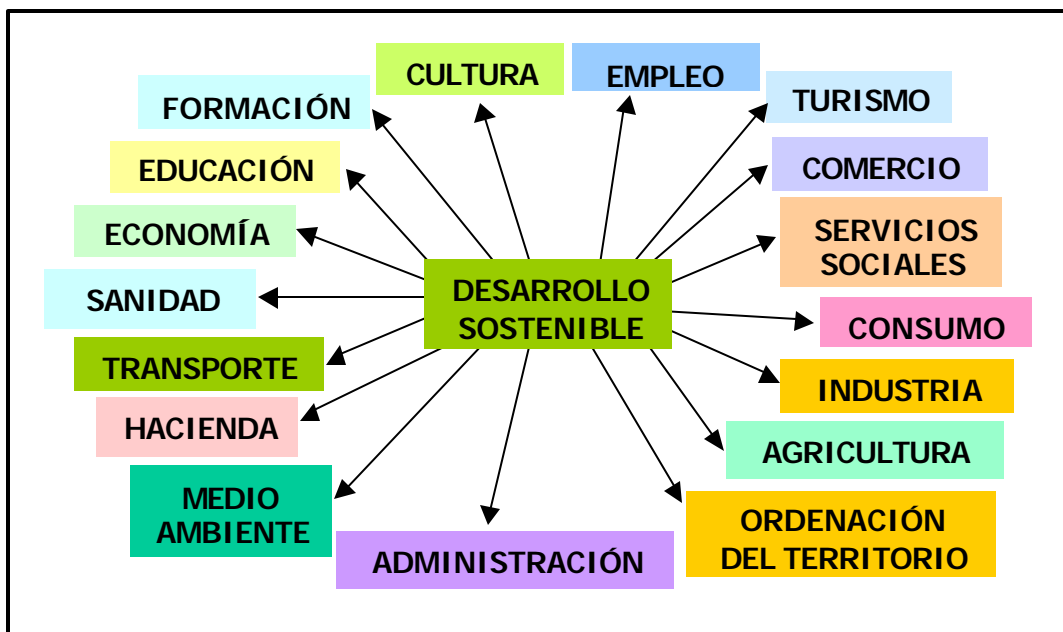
DESARROLLO SOSTENIBLE

CULTURA

EMPLEO

FORMACIÓN

TURISMO

EDUCACIÓN

COMERCIO

ECONOMÍA

SERVICIOS SOCIALES

SANIDAD

CONSUMO

TRANSPORTE

INDUSTRIA

HACIENDA

AGRICULTURA

MEDIO AMBIENTE

ORDENACIÓN DEL TERRITORIO

ADMINISTRACIÓN